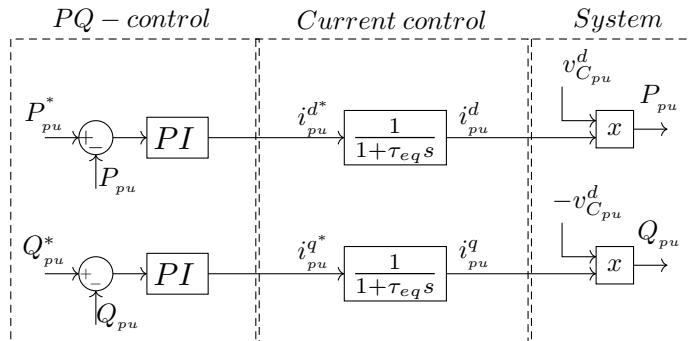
$PQ - control$

$Current\ control$

$System$

$P^*_{pu}$

+

−

$PI$

$P_{pu}$

$i^{d^*}_{pu}$

$\frac{1}{1+\tau_{eq}s}$

$i^d_{pu}$

$v^d_{C_{pu}}$

$x$

$P_{pu}$

$Q^*_{pu}$

+

−

$PI$

$Q_{pu}$

$i^{q^*}_{pu}$

$\frac{1}{1+\tau_{eq}s}$

$i^q_{pu}$

$-v^d_{C_{pu}}$

$x$

$Q_{pu}$